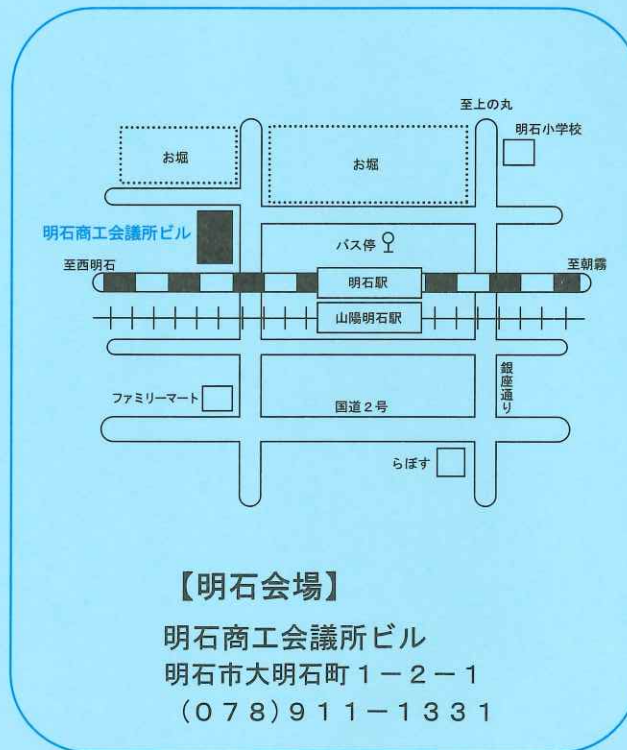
至上の丸

明石小学校

お堀

お堀

明石商工会議所ビル

バス停

至西明石

明石駅

至朝霧

山陽明石駅

ファミリーマート

国道２号

銀座通り

らぽす

【明石会場】

明石商工会議所ビル
明石市大明石町１－２－１
（０７８）９１１－１３３１